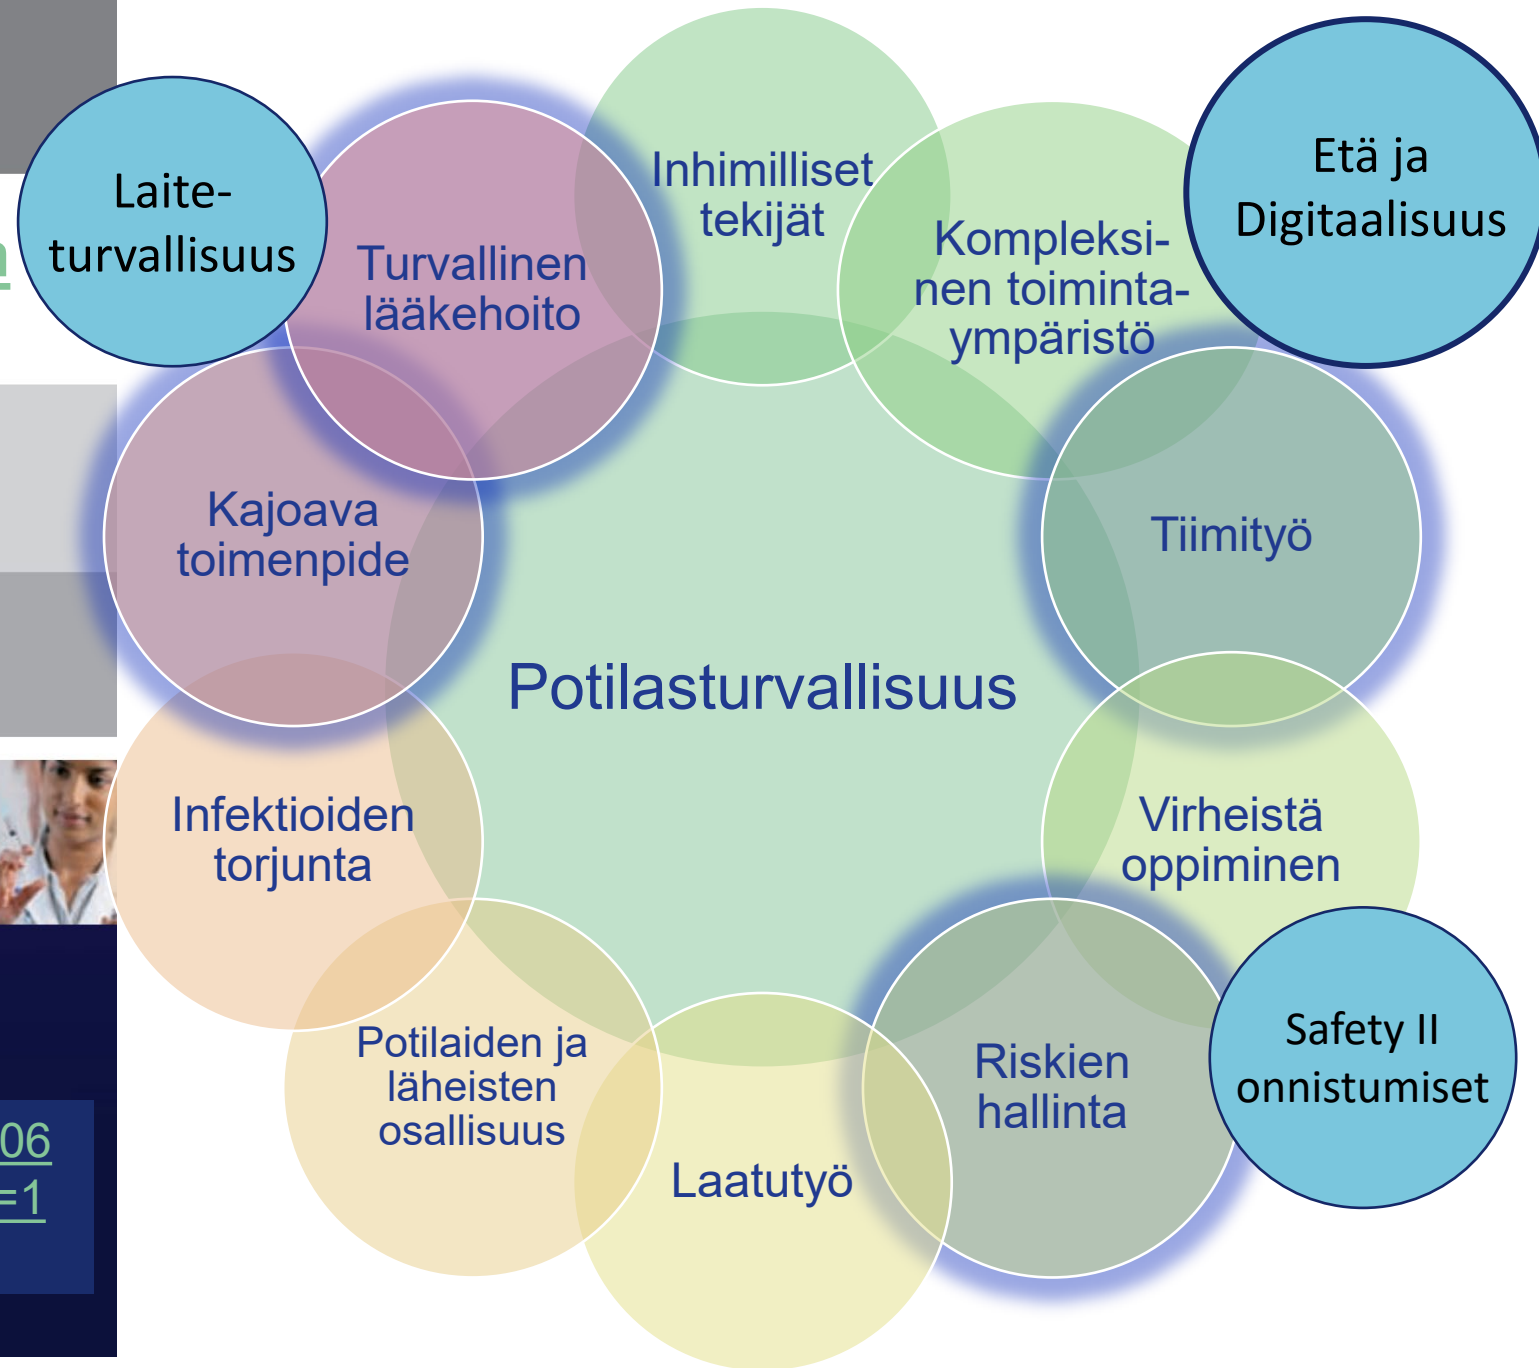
Laite-turvallisuus

Turvallinen lääkehoito

Inhimilliset tekijät

Kompleksinen toimintaympäristö

Etä ja Digitaalisuus

Tiimityö

Kajoava toimenpide

Potilasturvallisuus

Infektioiden torjunta

Virheistä oppiminen

Safety II onnistumiset

Riskien hallinta

Potilaiden ja läheisten osallisuus

Laatutyö

06
=1